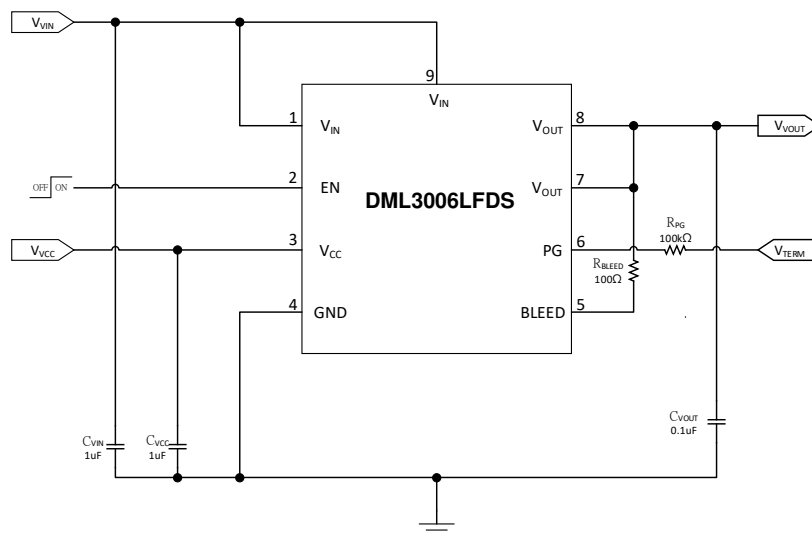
$V_{VIN}$

9

$V_{IN}$

1 $V_{IN}$

2 EN

3 $V_{CC}$

4 GND

DML3006LFDS

$V_{OUT}$ 8

$V_{OUT}$ 7

PG 6

BLEED 5

$V_{VOUT}$

OFF ON

$V_{VCC}$

$R_{PG}$ 100kΩ

$V_{TERM}$

$R_{BLEED}$ 100Ω

$C_{VIN}$ 1uF

$C_{VCC}$ 1uF

$C_{VOUT}$ 0.1uF